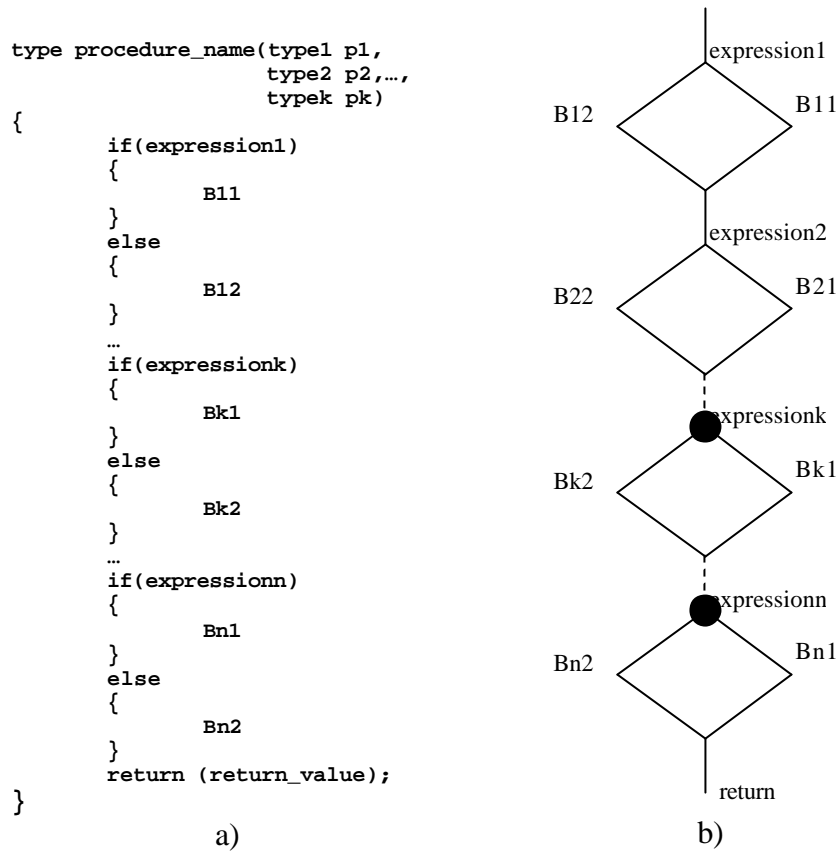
type procedure_name(type1 p1,
                    type2 p2,…,
                    typek pk)
{
        if(expression1)
        {
                B11
        }
        else
        {
                B12
        }
        …
        if(expressionk)
        {
                Bk1
        }
        else
        {
                Bk2
        }
        …
        if(expressionn)
        {
                Bn1
        }
        else
        {
                Bn2
        }
        return (return_value);
}

a)

expression1
B12
B11
expression2
B22
B21
expressionk
Bk2
Bk1
expressionn
Bn2
Bn1
return

b)